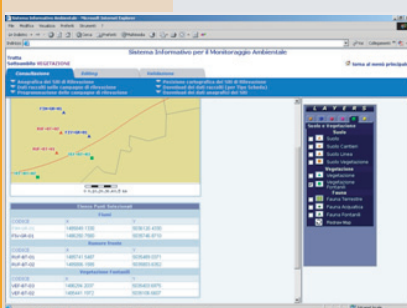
Sistema Informativo Ambientale - Microsoft Internet Explorer

Sistema Informativo per il Monitoraggio Ambientale

Tratta
Sottomodulo VEGETAZIONE

Torna al menù principale

Consultazione
Editing
Validazione

Anagrafica dei Siti di Rilevazione
Dati raccolti nelle campagne di rilevazione
Programmazione delle campagne di rilevazione

Revisione cartografica dei Siti di Rilevazione
Download dei dati raccolti (per Tipo Scheda)
Download dei dati anagrafici dei Siti

LAYERS

Suolo e Vegetazione
Suolo
Suolo
Suolo Cantieri
Suolo Linea
Suolo Vegetazione
Vegetazione
Vegetazione
Vegetazione Fontanili
Fauna
Fauna Terrestre
Fauna Acquatica
Fauna Fontanili
Fonte Map

Elenco Punti Selezionati
Fauna
CODICE
FSV-SR-01
Rumore Fonte
RUF-BF-01
RUF-BF-02
Vegetazione Fontanili
VEF-BF-01
VEF-BF-02
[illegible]